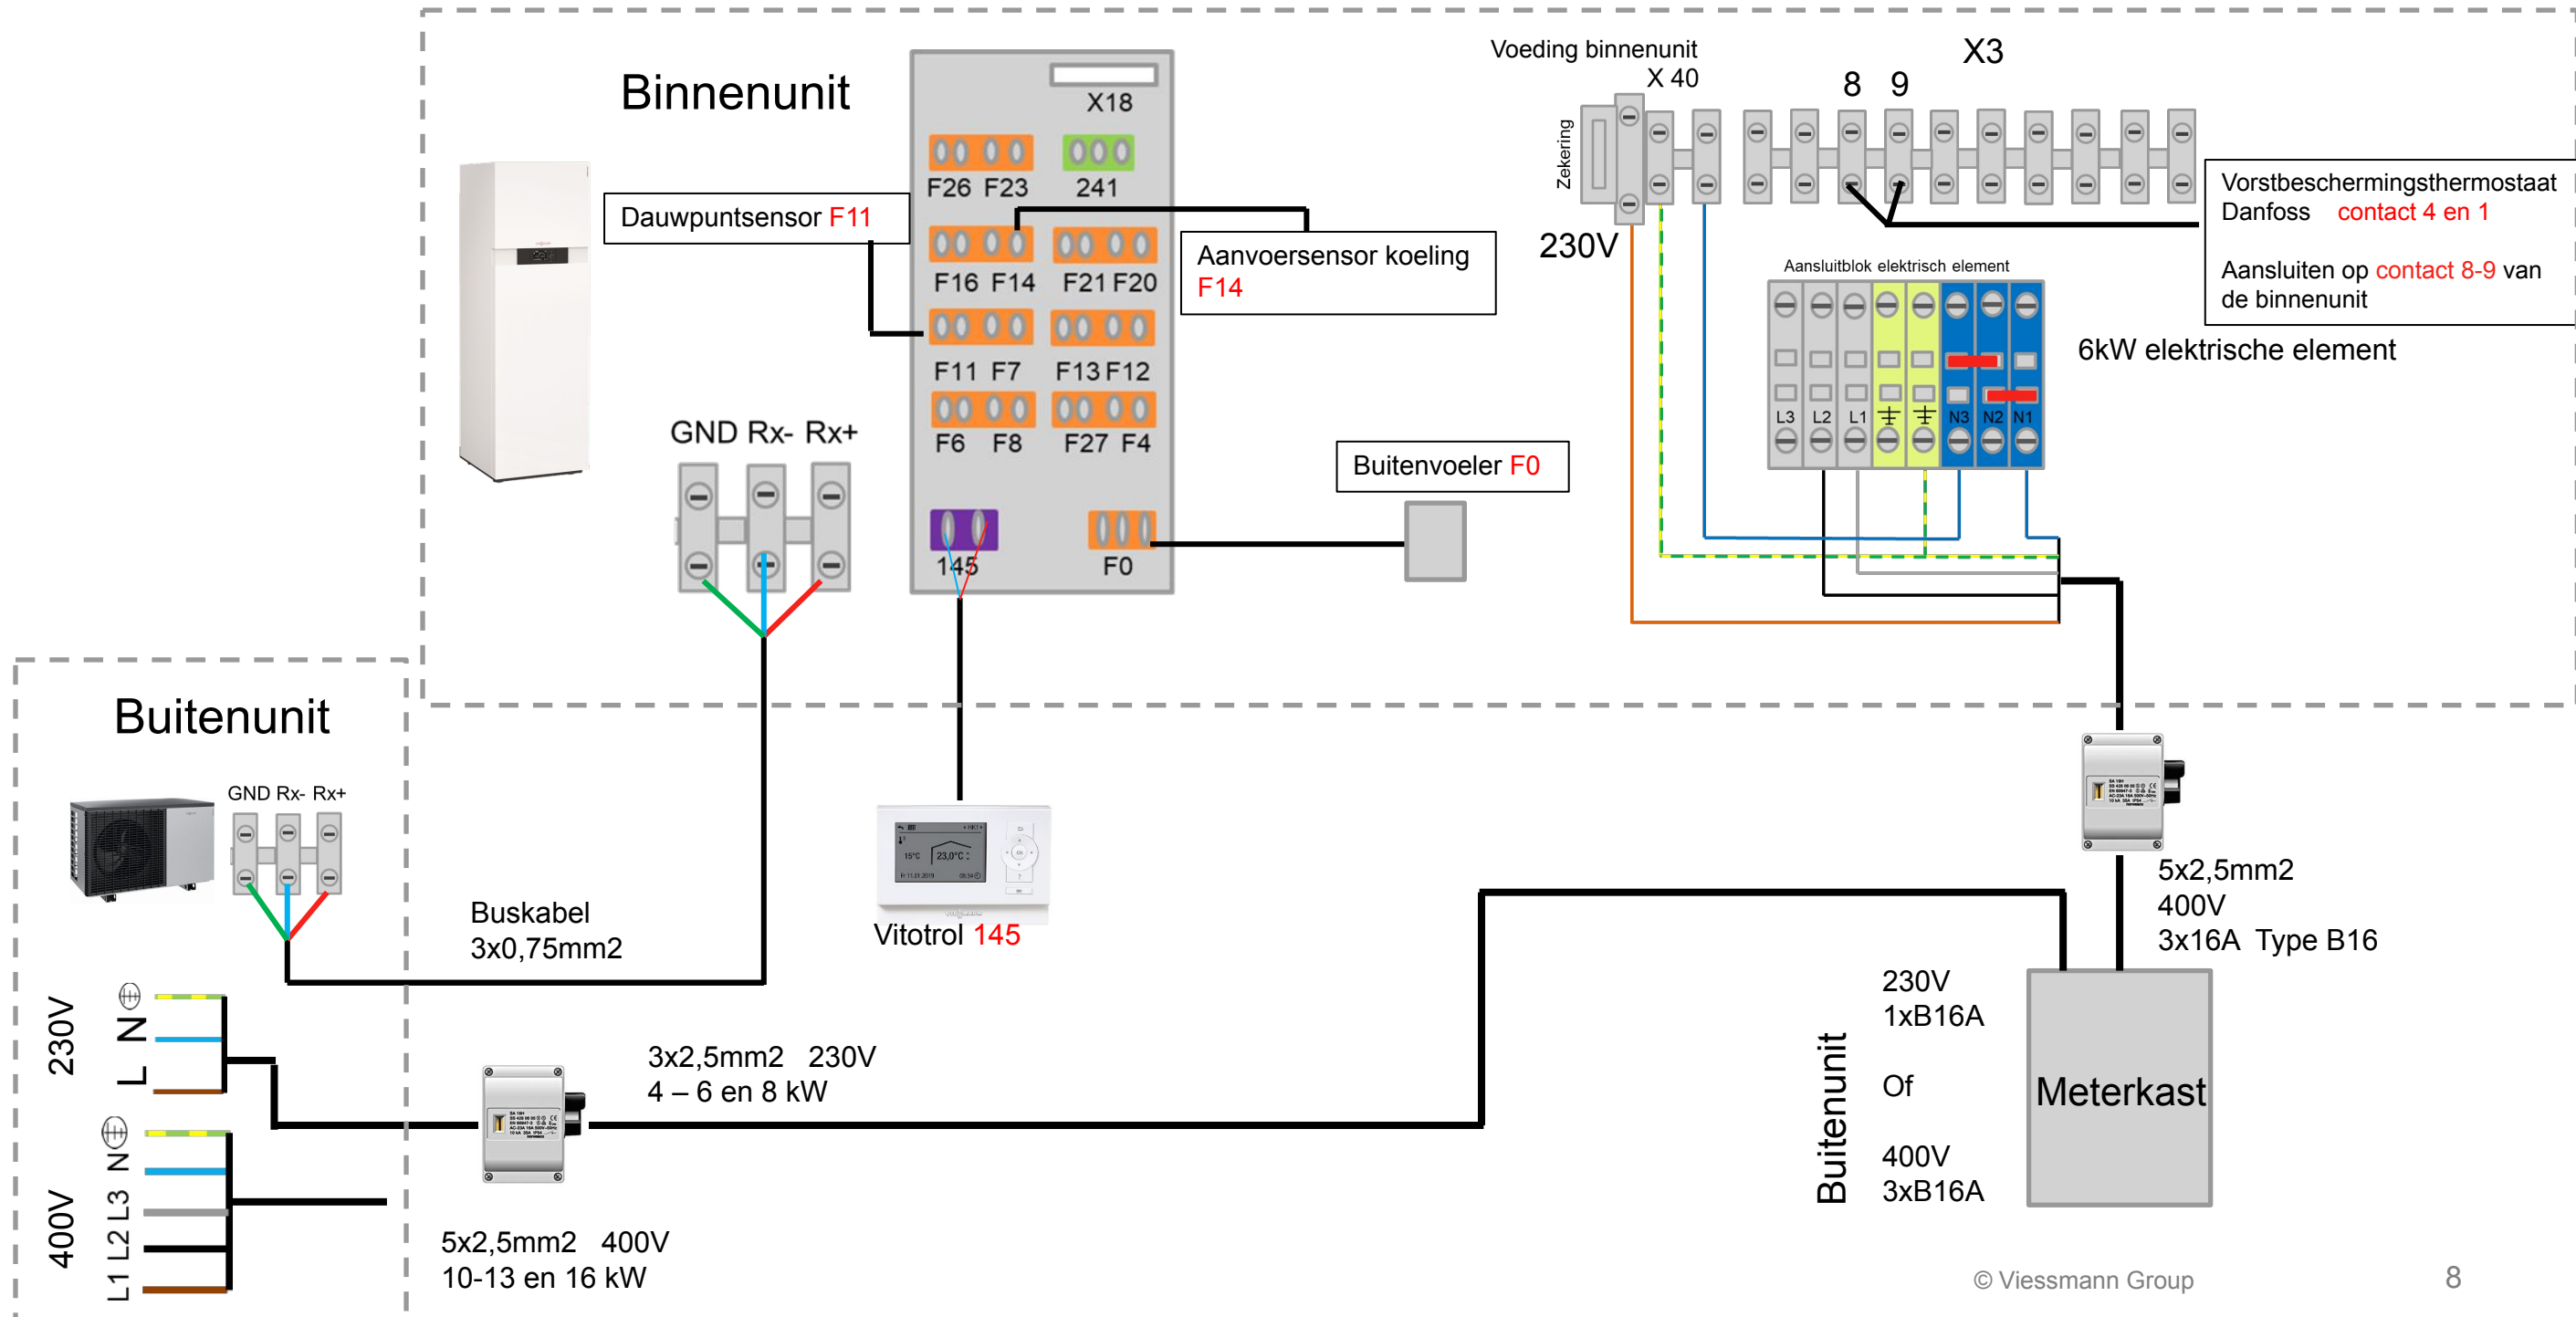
Binnenunit

X18

F26 F23

241

Dauwpuntsensor F11

F16 F14

F21 F20

Aanvoersensor koeling F14

F11 F7

F13 F12

F6 F8

F27 F4

GND Rx- Rx+

Buitenvoeler F0

145

F0

Voeding binnenunit X 40

X3

8 9

Zekering

230V

Vorstbeschermingsthermostaat Danfoss contact 4 en 1

Aansluiten op contact 8-9 van de binnenunit

Aansluitblok elektrisch element

L3 L2 L1 N3 N2 N1

6kW elektrische element

Buitenunit

GND Rx- Rx+

Buskabel 3x0,75mm2

Vitotrol 145

5x2,5mm2 400V 3x16A Type B16

230V L N

400V L1 L2 L3 N

3x2,5mm2 230V 4 – 6 en 8 kW

230V 1xB16A

Of

400V 3xB16A

Buitenunit

Meterkast

5x2,5mm2 400V 10-13 en 16 kW

© Viessmann Group

8